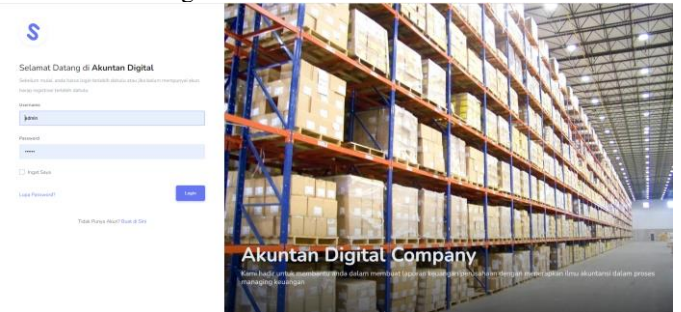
S

Selamat Datang di **Akuntan Digital**

Sebelum mulai, anda harus login terlebih dahulu atau silahkan membuatnya akun baru registrasi terlebih dahulu

Username

admin

Password

•••••

Ingat Saya

Lupa Password?

Login

Tidak Punya Akun? Buat di Sini

Akuntan Digital Company

Kami hadir untuk membantu anda dalam membuat laporan keuangan perusahaan dengan menerapkan ilmu akuntansi dalam proses managing keuangan